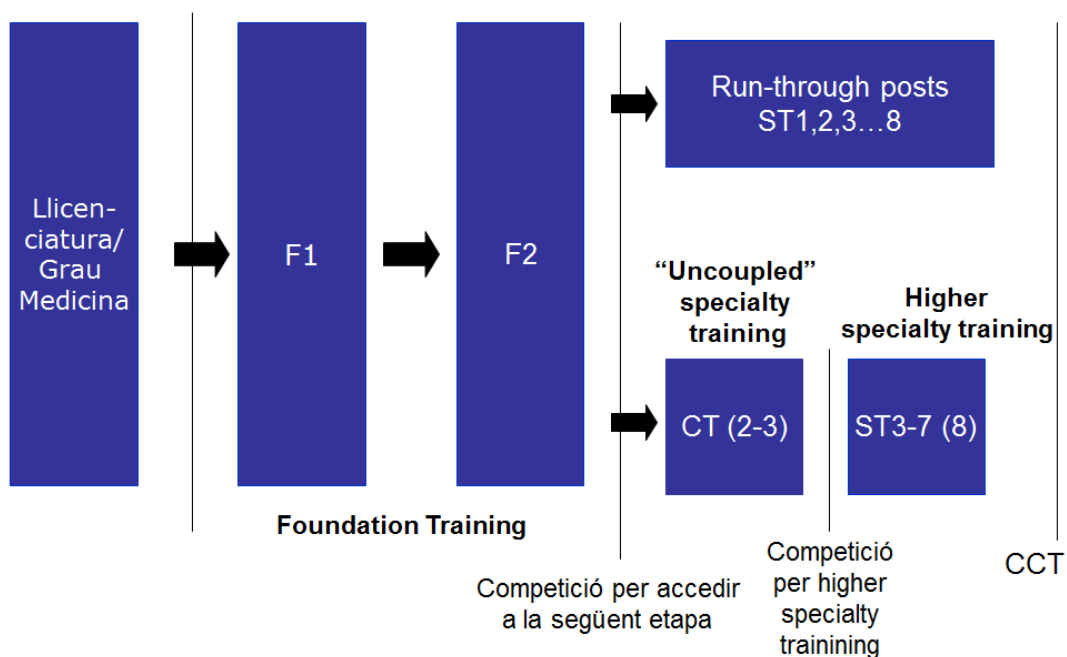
Llicenciatura/ Grau Medicina

F1

F2

Run-through posts ST1,2,3…8

"Uncoupled" specialty training

Higher specialty training

CT (2-3)

ST3-7 (8)

Foundation Training

Competició per accedir a la següent etapa

Competició per higher specialty trainining

CCT